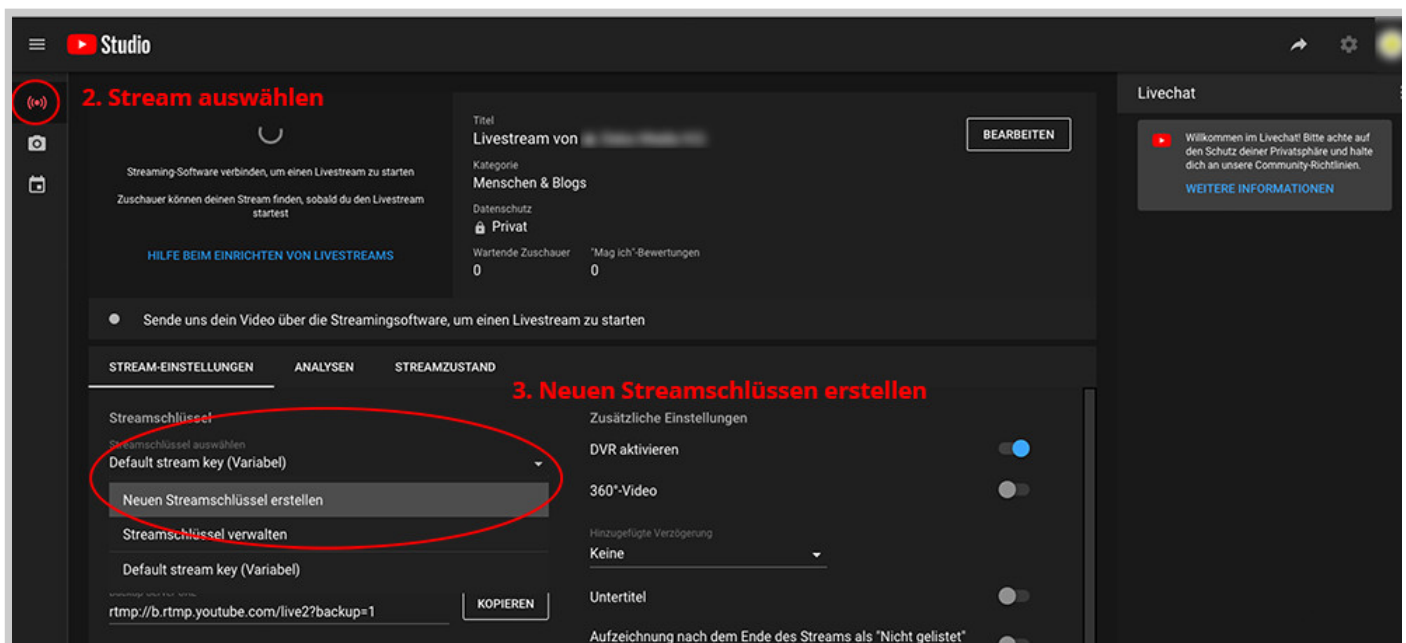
Studio

2. Stream auswählen

Streaming-Software verbinden, um einen Livestream zu starten

Zuschauer können deinen Stream finden, sobald du den Livestream startest

HILFE BEIM EINRICHTEN VON LIVESTREAMS

Titel
Livestream von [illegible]

BEARBEITEN

Kategorie
Menschen & Blogs

Datenschutz
Privat

Wartende Zuschauer
0

"Mag ich"-Bewertungen
0

Livechat

Willkommen im Livechat! Bitte achte auf den Schutz deiner Privatsphäre und halte dich an unsere Community-Richtlinien.

WEITERE INFORMATIONEN

Sende uns dein Video über die Streamingsoftware, um einen Livestream zu starten

STREAM-EINSTELLUNGEN ANALYSEN STREAMZUSTAND

3. Neuen Streamschlüssen erstellen

Streamschlüssel

Streamschlüssel auswählen
Default stream key (Variabel)

Neuen Streamschlüssel erstellen

Streamschlüssel verwalten

Default stream key (Variabel)

Backup-Server-URL
rtmp://b.rtmp.youtube.com/live2?backup=1

KOPIEREN

Zusätzliche Einstellungen

DVR aktivieren

360°-Video

Hinzugefügte Verzögerung
Keine

Untertitel

Aufzeichnung nach dem Ende des Streams als "Nicht gelistet"